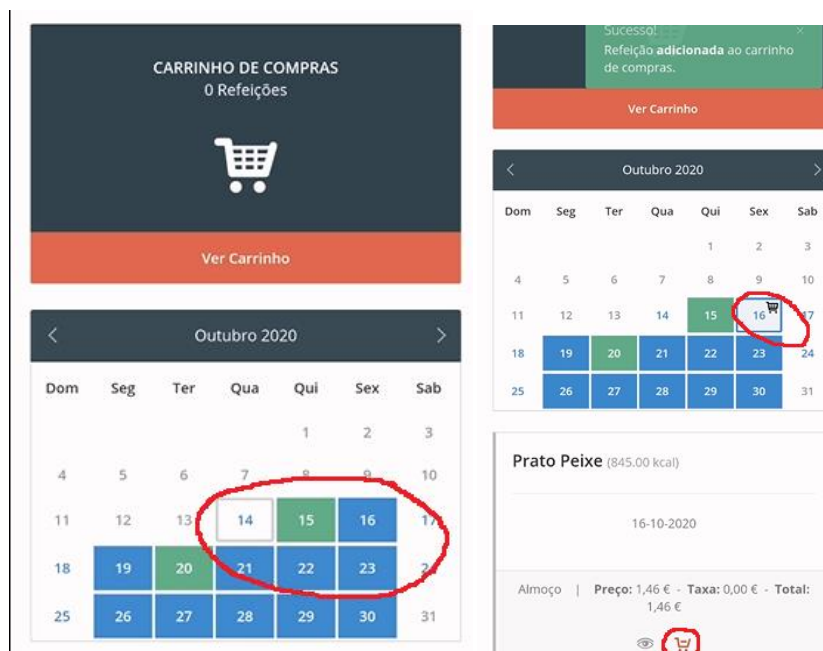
CARRINHO DE COMPRAS
0 Refeições

Ver Carrinho

Outubro 2020

| Dom | Seg | Ter | Qua | Qui | Sex | Sab |
|---|---|---|---|---|---|---|
| | | | | 1 | 2 | 3 |
| 4 | 5 | 6 | 7 | 8 | 9 | 10 |
| 11 | 12 | 13 | 14 | 15 | 16 | 17 |
| 18 | 19 | 20 | 21 | 22 | 23 | 24 |
| 25 | 26 | 27 | 28 | 29 | 30 | 31 |

Sucesso!
Refeição **adicionada** ao carrinho de compras.

Ver Carrinho

Outubro 2020

| Dom | Seg | Ter | Qua | Qui | Sex | Sab |
|---|---|---|---|---|---|---|
| | | | | 1 | 2 | 3 |
| 4 | 5 | 6 | 7 | 8 | 9 | 10 |
| 11 | 12 | 13 | 14 | 15 | 16 | 17 |
| 18 | 19 | 20 | 21 | 22 | 23 | 24 |
| 25 | 26 | 27 | 28 | 29 | 30 | 31 |

Prato Peixe (845.00 kcal)

16-10-2020

Almoço | **Preço:** 1,46 € - **Taxa:** 0,00 € - **Total:** 1,46 €